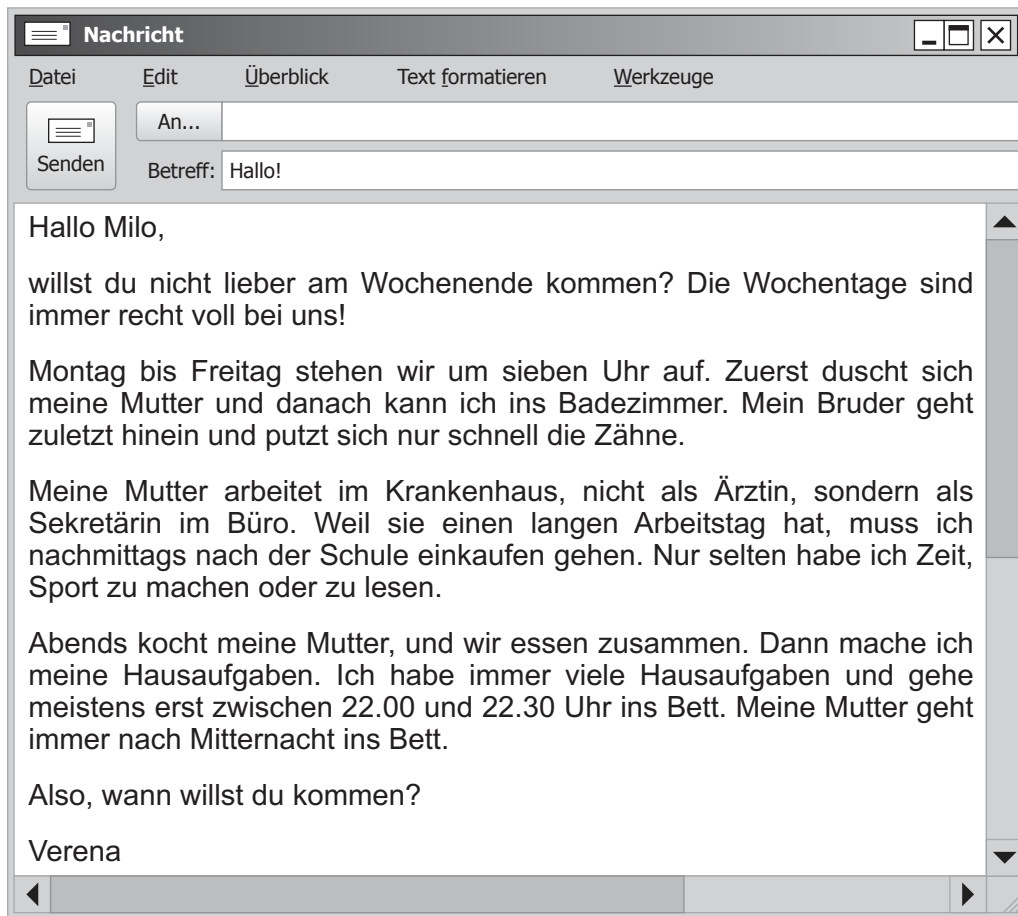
Nachricht

Datei Edit Überblick Text formatieren Werkzeuge

Senden

An...

Betreff: Hallo!

Hallo Milo,

willst du nicht lieber am Wochenende kommen? Die Wochentage sind immer recht voll bei uns!

Montag bis Freitag stehen wir um sieben Uhr auf. Zuerst duscht sich meine Mutter und danach kann ich ins Badezimmer. Mein Bruder geht zuletzt hinein und putzt sich nur schnell die Zähne.

Meine Mutter arbeitet im Krankenhaus, nicht als Ärztin, sondern als Sekretärin im Büro. Weil sie einen langen Arbeitstag hat, muss ich nachmittags nach der Schule einkaufen gehen. Nur selten habe ich Zeit, Sport zu machen oder zu lesen.

Abends kocht meine Mutter, und wir essen zusammen. Dann mache ich meine Hausaufgaben. Ich habe immer viele Hausaufgaben und gehe meistens erst zwischen 22.00 und 22.30 Uhr ins Bett. Meine Mutter geht immer nach Mitternacht ins Bett.

Also, wann willst du kommen?

Verena